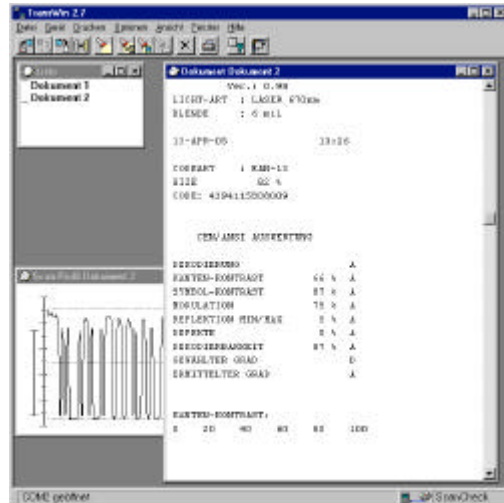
TransWin 2.7

Datei Daten Drucken Extras Ansicht Fenster Hilfe

Liste

Dokument 1

Dokument 2

Scan-Profil Dokument 2

Dokument Dokument 2

Ver.: 0.98

LICHT-ART : LASER 670nm

BLENDE : 6 mil

13-APR-05 13:26

CODEART : EAN-13

SIZE 82 %

CODE: 4394115800009

CEN/ANSI AUSWERTUNG

DEKODIERUNG A

KANTEN-KONTRAST 66 % A

SYMBOL-KONTRAST 87 % A

MODULATION 75 % A

REFLEXION MIN/MAX 3 % A

DEFEKTE 8 % A

DEKODIERBARKEIT 87 % A

GEWAEHLTER GRAD D

ERMITTELTER GRAD A

KANTEN-KONTRAST:

0 20 40 60 80 100

COM1 geöffnet

SpanCheck